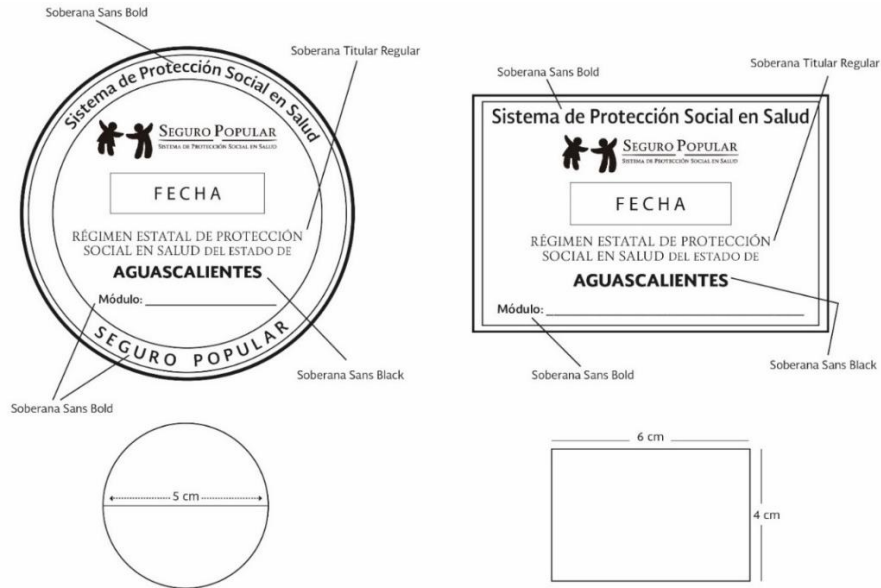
Soberana Sans Bold

Soberana Titular Regular

Sistema de Protección Social en Salud

SEGURO POPULAR
SISTEMA DE PROTECCIÓN SOCIAL EN SALUD

FECHA

RÉGIMEN ESTATAL DE PROTECCIÓN SOCIAL EN SALUD DEL ESTADO DE

AGUASCALIENTES

Módulo: ____________________

SEGURO POPULAR

Soberana Sans Black

Soberana Sans Bold

Soberana Sans Bold

Soberana Titular Regular

Sistema de Protección Social en Salud

SEGURO POPULAR
SISTEMA DE PROTECCIÓN SOCIAL EN SALUD

FECHA

RÉGIMEN ESTATAL DE PROTECCIÓN SOCIAL EN SALUD DEL ESTADO DE

AGUASCALIENTES

Módulo: ____________________

Soberana Sans Bold

Soberana Sans Black

5 cm

6 cm

4 cm